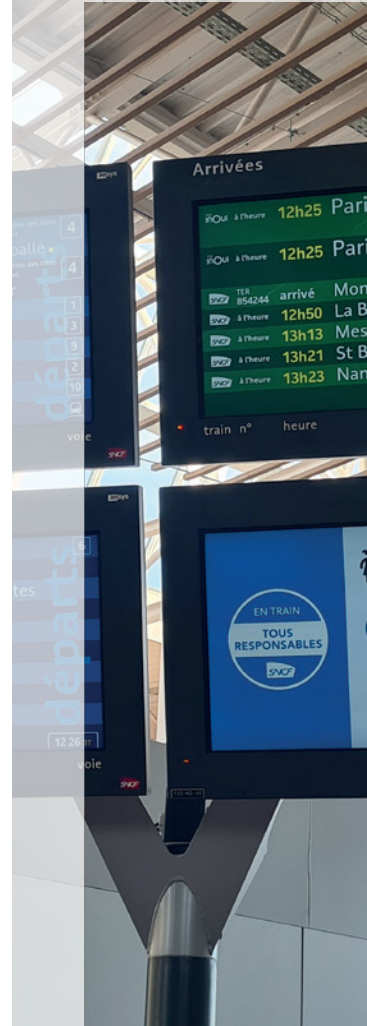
départs

4

4

1

3

9

2

10

voie

SNCF

Arrivées

inOui à l'heure 12h25 Pari

inOui à l'heure 12h25 Pari

SNCF TER 854244 arrivé Mon

SNCF à l'heure 12h50 La B

SNCF à l'heure 13h13 Mes

SNCF à l'heure 13h21 St B

SNCF à l'heure 13h23 Nan

train n° heure

départs

6

12 26

voie

SNCF

EN TRAIN
TOUS RESPONSABLES
SNCF